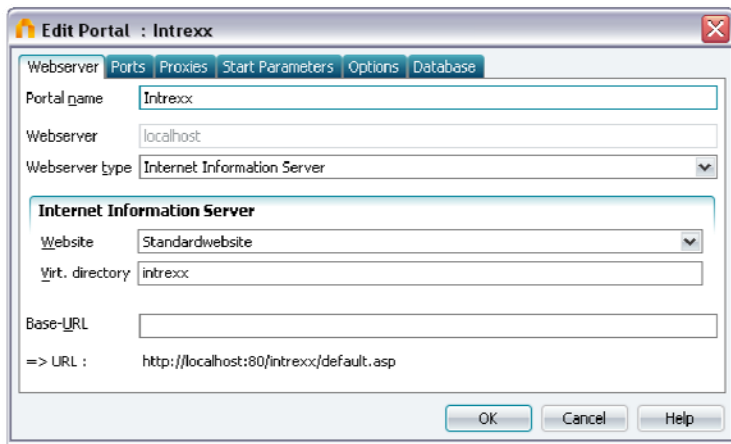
Edit Portal : Intrexx

Webserver | Ports | Proxies | Start Parameters | Options | Database

Portal name | Intrexx

Webserver | localhost

Webserver type | Internet Information Server

Internet Information Server

Website | Standardwebsite

Virt. directory | intrexx

Base-URL

=> URL : http://localhost:80/intrexx/default.asp

OK | Cancel | Help